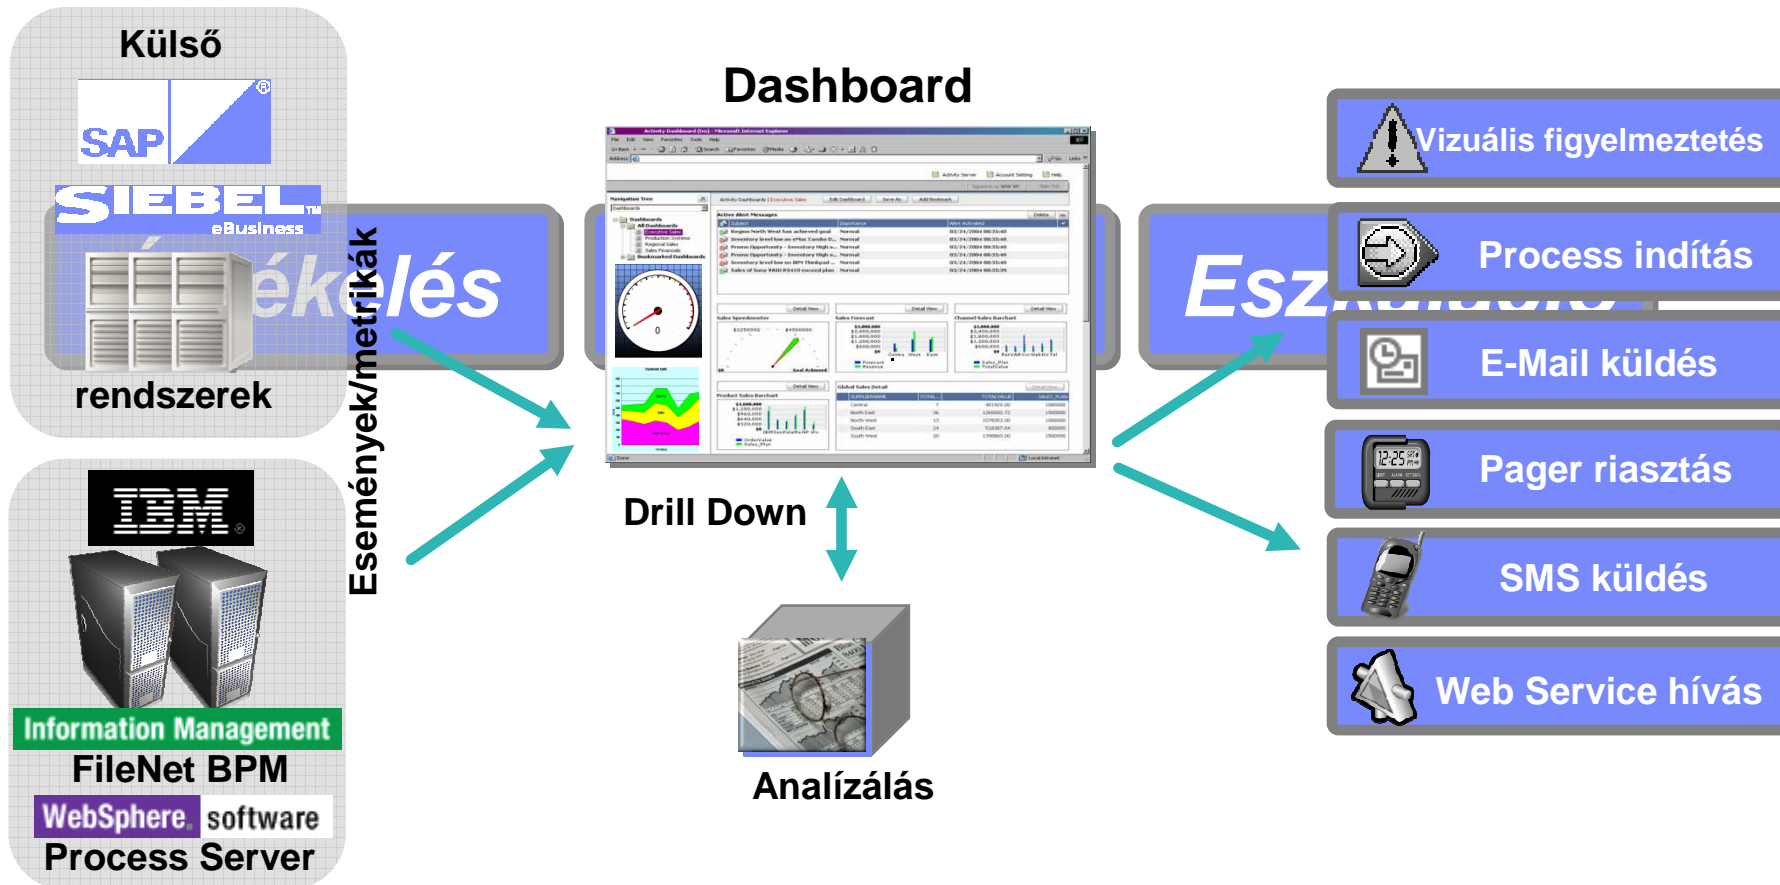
Külső

SAP

SIEBEL eBusiness

rendszerek

IBM

Information Management

FileNet BPM

WebSphere software

Process Server

Események/metrikák

...ékelés

Dashboard

Drill Down

Analízálás

Esz...

Vizuális figyelmeztetés

Process indítás

E-Mail küldés

Pager riasztás

SMS küldés

Web Service hívás